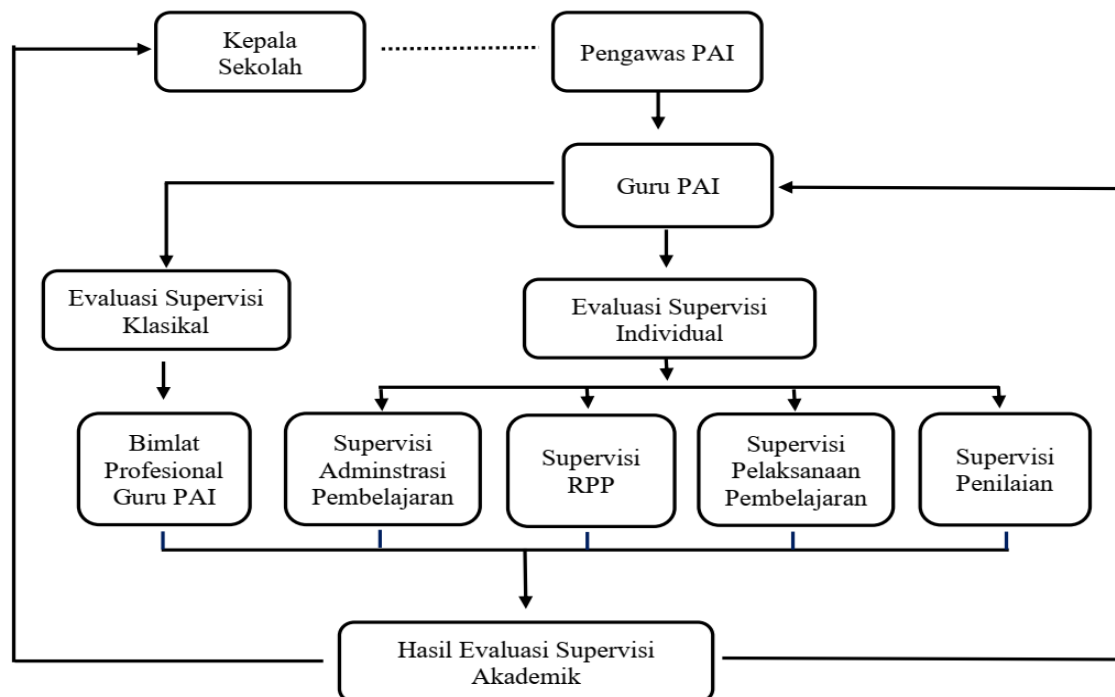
Kepala Sekolah

Pengawas PAI

Guru PAI

Evaluasi Supervisi Klasikal

Evaluasi Supervisi Individual

Bimlat Profesional Guru PAI

Supervisi Adminstrasi Pembelajaran

Supervisi RPP

Supervisi Pelaksanaan Pembelajaran

Supervisi Penilaian

Hasil Evaluasi Supervisi Akademik